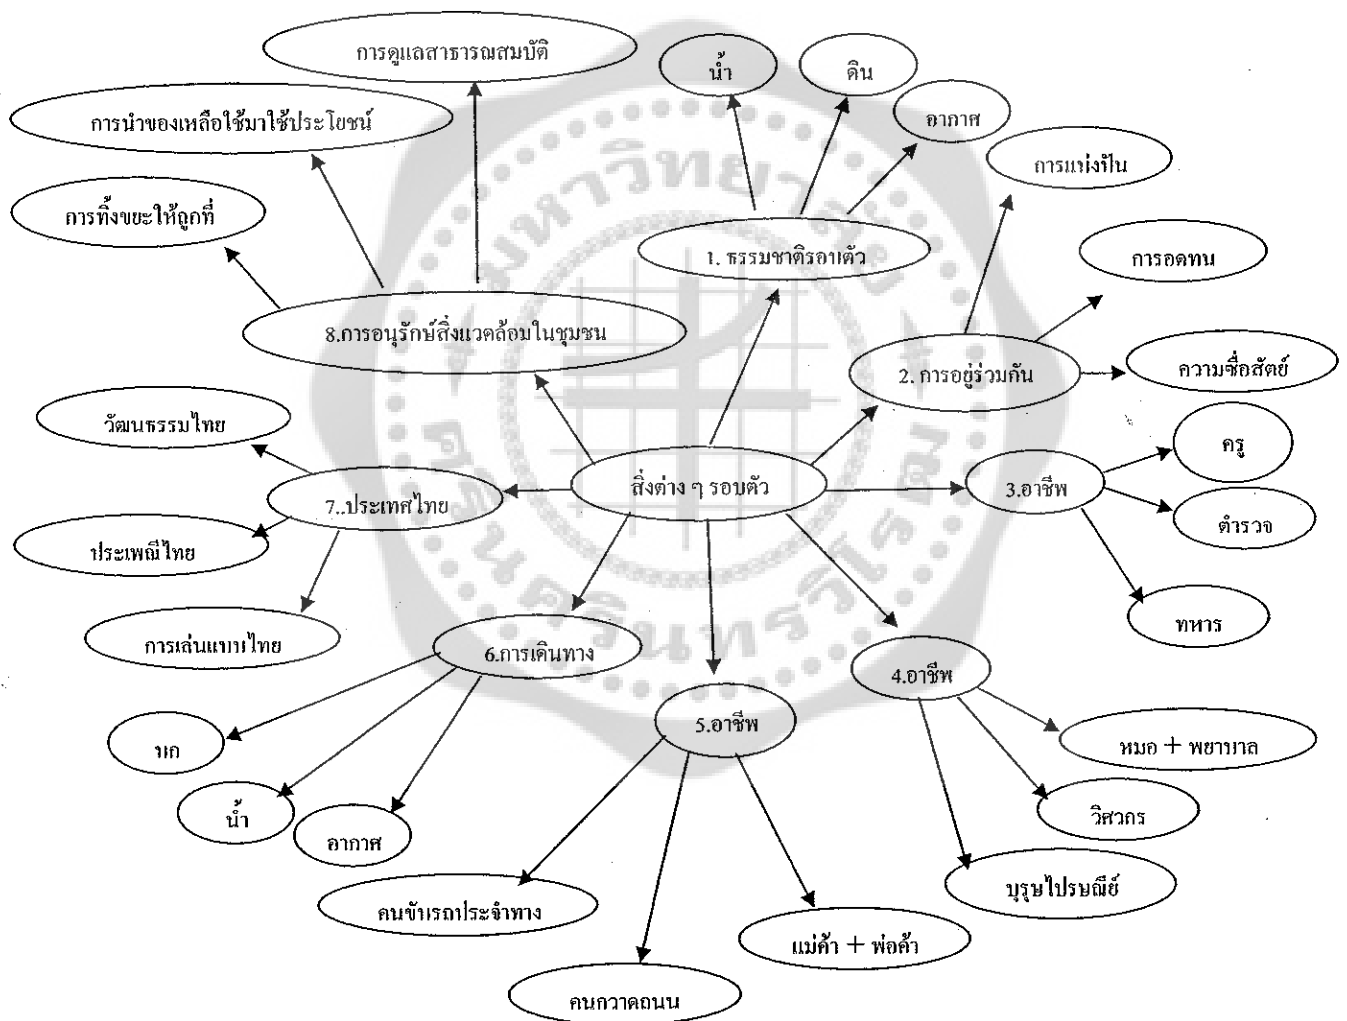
สิ่งต่าง ๆ รอบตัว

1. ธรรมชาติรอบตัว
น้ำ
ดิน
อากาศ

2. การอยู่ร่วมกัน
การแบ่งปัน
การอดทน
ความซื่อสัตย์

3.อาชีพ
ครู
ตำรวจ
ทหาร

4.อาชีพ
หมอ + พยาบาล
วิศวกร
บุรุษไปรษณีย์

5.อาชีพ
คนขับรถประจำทาง
คนกวาดถนน
แม่ค้า + พ่อค้า

6.การเดินทาง
บก
น้ำ
อากาศ

7..ประเทศไทย
วัฒนธรรมไทย
ประเพณีไทย
การเล่นแบบไทย

8.การอนุรักษ์สิ่งแวดล้อมในชุมชน
การดูแลสาธารณสมบัติ
การนำของเหลือใช้มาใช้ประโยชน์
การทิ้งขยะให้ถูกที่